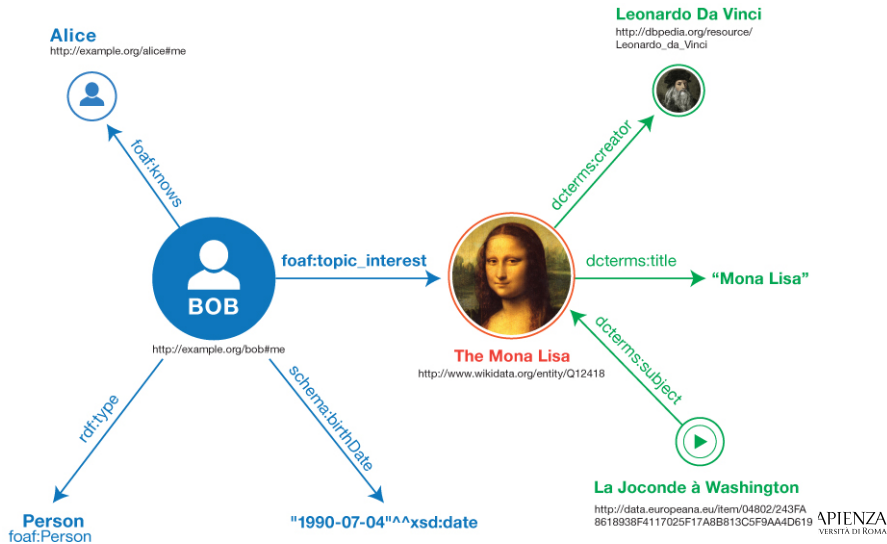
Alice
http://example.org/alice#me

Leonardo Da Vinci
http://dbpedia.org/resource/Leonardo_da_Vinci

foaf:knows

dcterms:creator

BOB

foaf:topic_interest

dcterms:title

"Mona Lisa"

http://example.org/bob#me

dcterms:subject

The Mona Lisa
http://www.wikidata.org/entity/Q12418

rdf:type

schema:birthDate

La Joconde à Washington
http://data.europeana.eu/item/04802/243FA8618938F4117025F17A8B813C5F9AA4D619

Person
foaf:Person

"1990-07-04"^^xsd:date

APIENZA
VERSITÀ DI ROMA